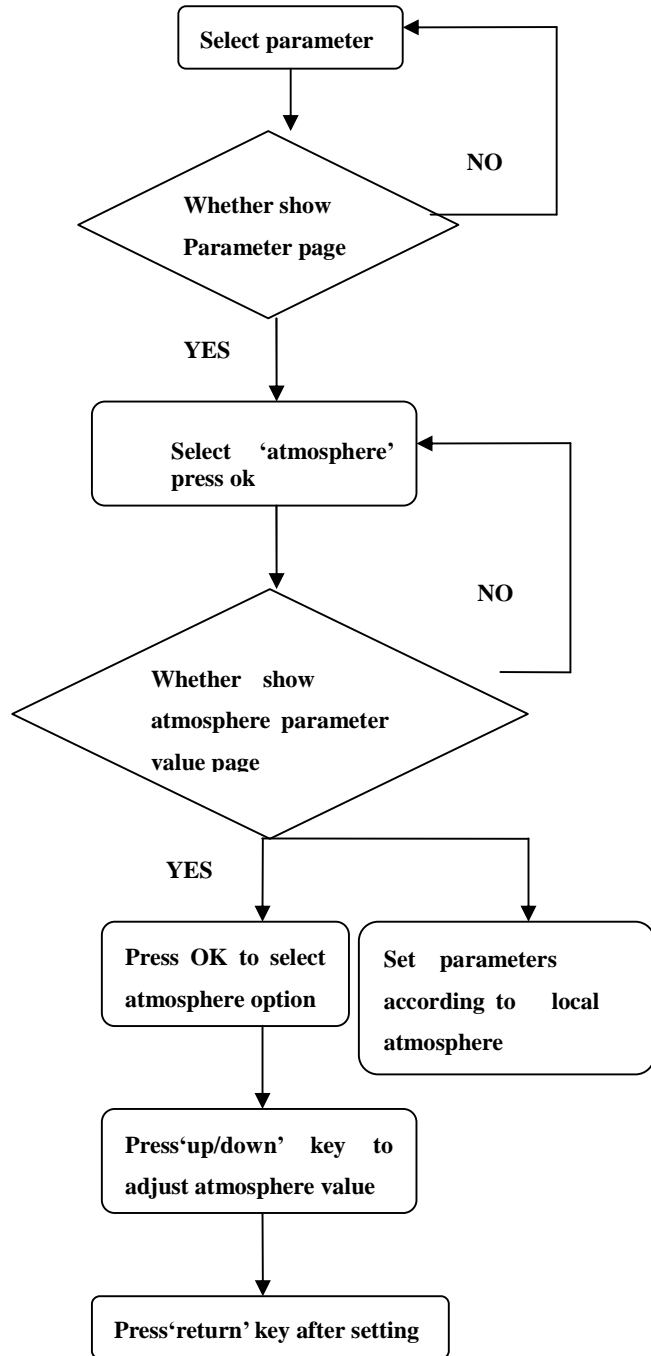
Select parameter

NO

Whether show Parameter page

YES

Select 'atmosphere' press ok

NO

Whether show atmosphere parameter value page

YES

Press OK to select atmosphere option

Set parameters according to local atmosphere

Press'up/down' key to adjust atmosphere value

Press'return' key after setting